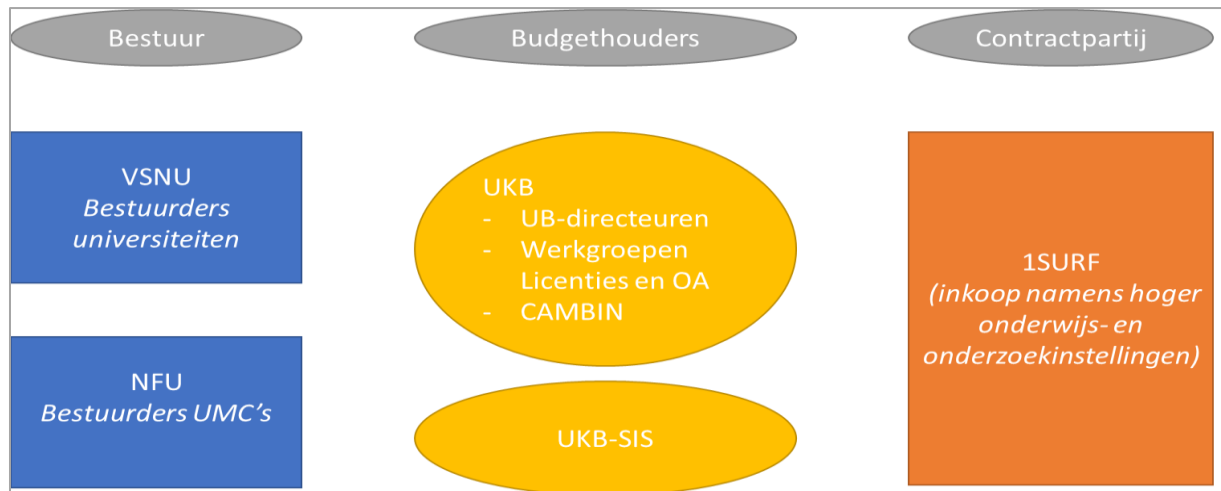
Bestuur

Budgethouders

Contractpartij

VSNU
*Bestuurders universiteiten*

NFU
*Bestuurders UMC's*

UKB
- UB-directeuren
- Werkgroepen Licenties en OA
- CAMBIN

UKB-SIS

1SURF
*(inkoop namens hoger onderwijs- en onderzoekinstellingen)*